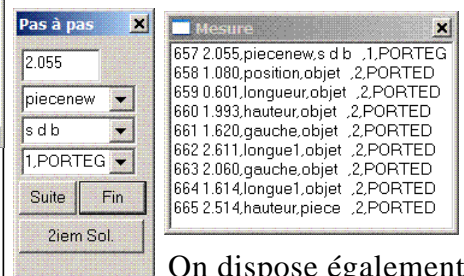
Pas à pas
x
2.055
piecenew
s d b
1,PORTEG
Suite
Fin
2iem Sol.

Mesure
x
657 2.055,piecenew,s d b ,1,PORTEG
658 1.080,position,objet ,2,PORTED
659 0.601,longueur,objet ,2,PORTED
660 1.993,hauteur,objet ,2,PORTED
661 1.620,gauche,objet ,2,PORTED
662 2.611,longue1,objet ,2,PORTED
663 2.060,gauche,objet ,2,PORTED
664 1.614,longue1,objet ,2,PORTED
665 2.514,hauteur,piece ,2,PORTED

On dispose également